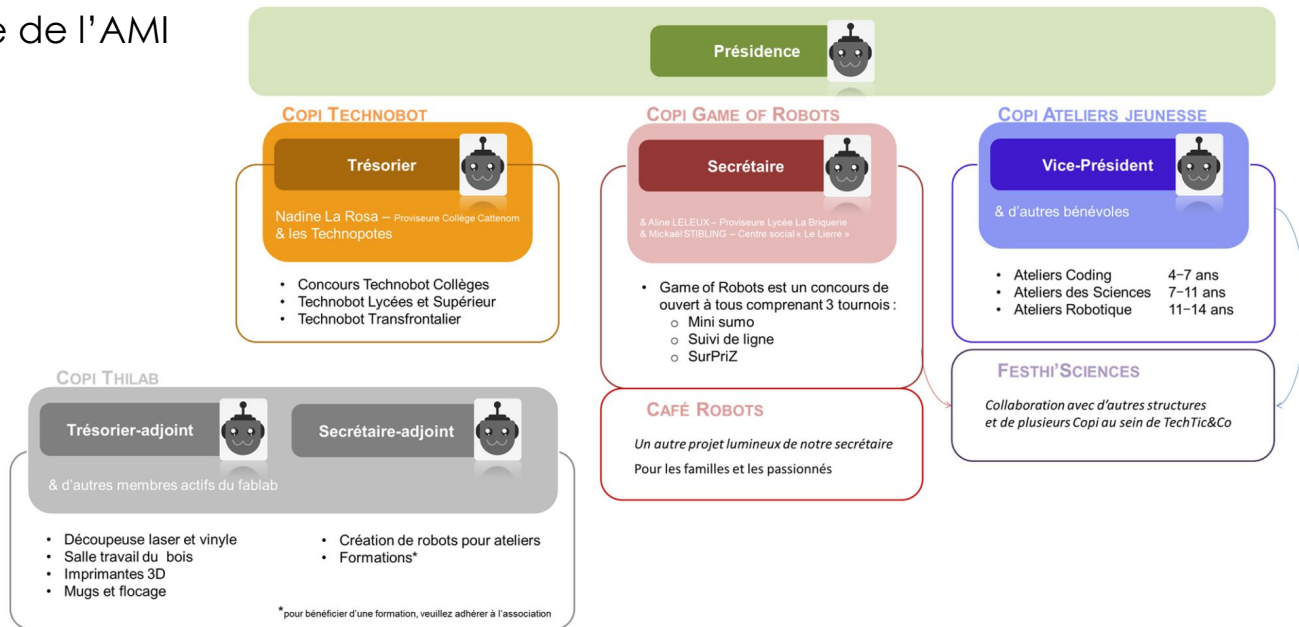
e de l'AMI

Présidence

COPI TECHNOBOT

Trésorier

Nadine La Rosa – Proviseure Collège Cattenom & les Technopotes

- Concours Technobot Collèges
- Technobot Lycées et Supérieur
- Technobot Transfrontalier

COPI GAME OF ROBOTS

Secrétaire

& Aline LELEUX – Proviseure Lycée La Briquerie & Mickaël STIBLING – Centre social « Le Lierre »

- Game of Robots est un concours de ouvert à tous comprenant 3 tournois :
  - Mini sumo
  - Suivi de ligne
  - SurPriZ

COPI ATELIERS JEUNESSE

Vice-Président

& d'autres bénévoles

- Ateliers Coding 4-7 ans
- Ateliers des Sciences 7-11 ans
- Ateliers Robotique 11-14 ans

FESTHI'SCIENCES

Collaboration avec d'autres structures et de plusieurs Copi au sein de TechTic&Co

COPI THILAB

Trésorier-adjoint

Secrétaire-adjoint

& d'autres membres actifs du fablab

- Découpeuse laser et vinyle
- Salle travail du bois
- Imprimantes 3D
- Mugs et flocage

- Création de robots pour ateliers
- Formations*

*pour bénéficier d'une formation, veuillez adhérer à l'association

CAFÉ ROBOTS

Un autre projet lumineux de notre secrétaire

Pour les familles et les passionnés